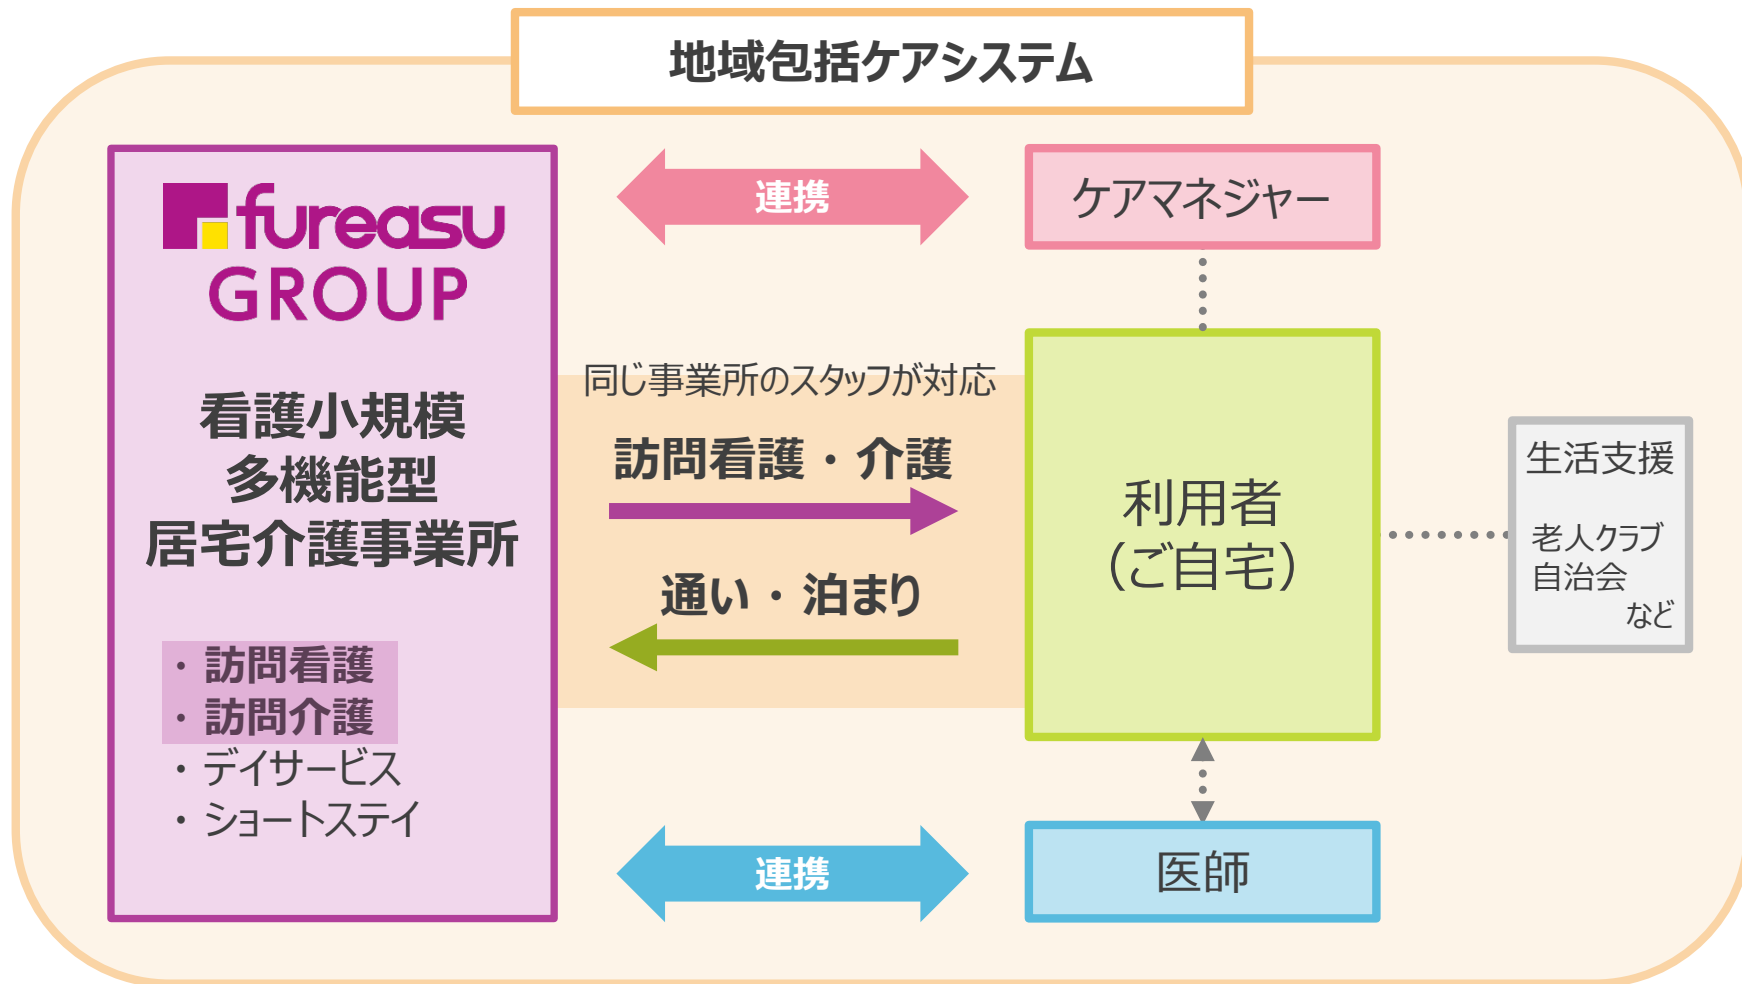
地域包括ケアシステム

fureasu GROUP

看護小規模
多機能型
居宅介護事業所

・訪問看護
・訪問介護
・デイサービス
・ショートステイ

連携

ケアマネジャー

同じ事業所のスタッフが対応

訪問看護・介護

通い・泊まり

利用者
(ご自宅)

生活支援

老人クラブ
自治会
など

連携

医師